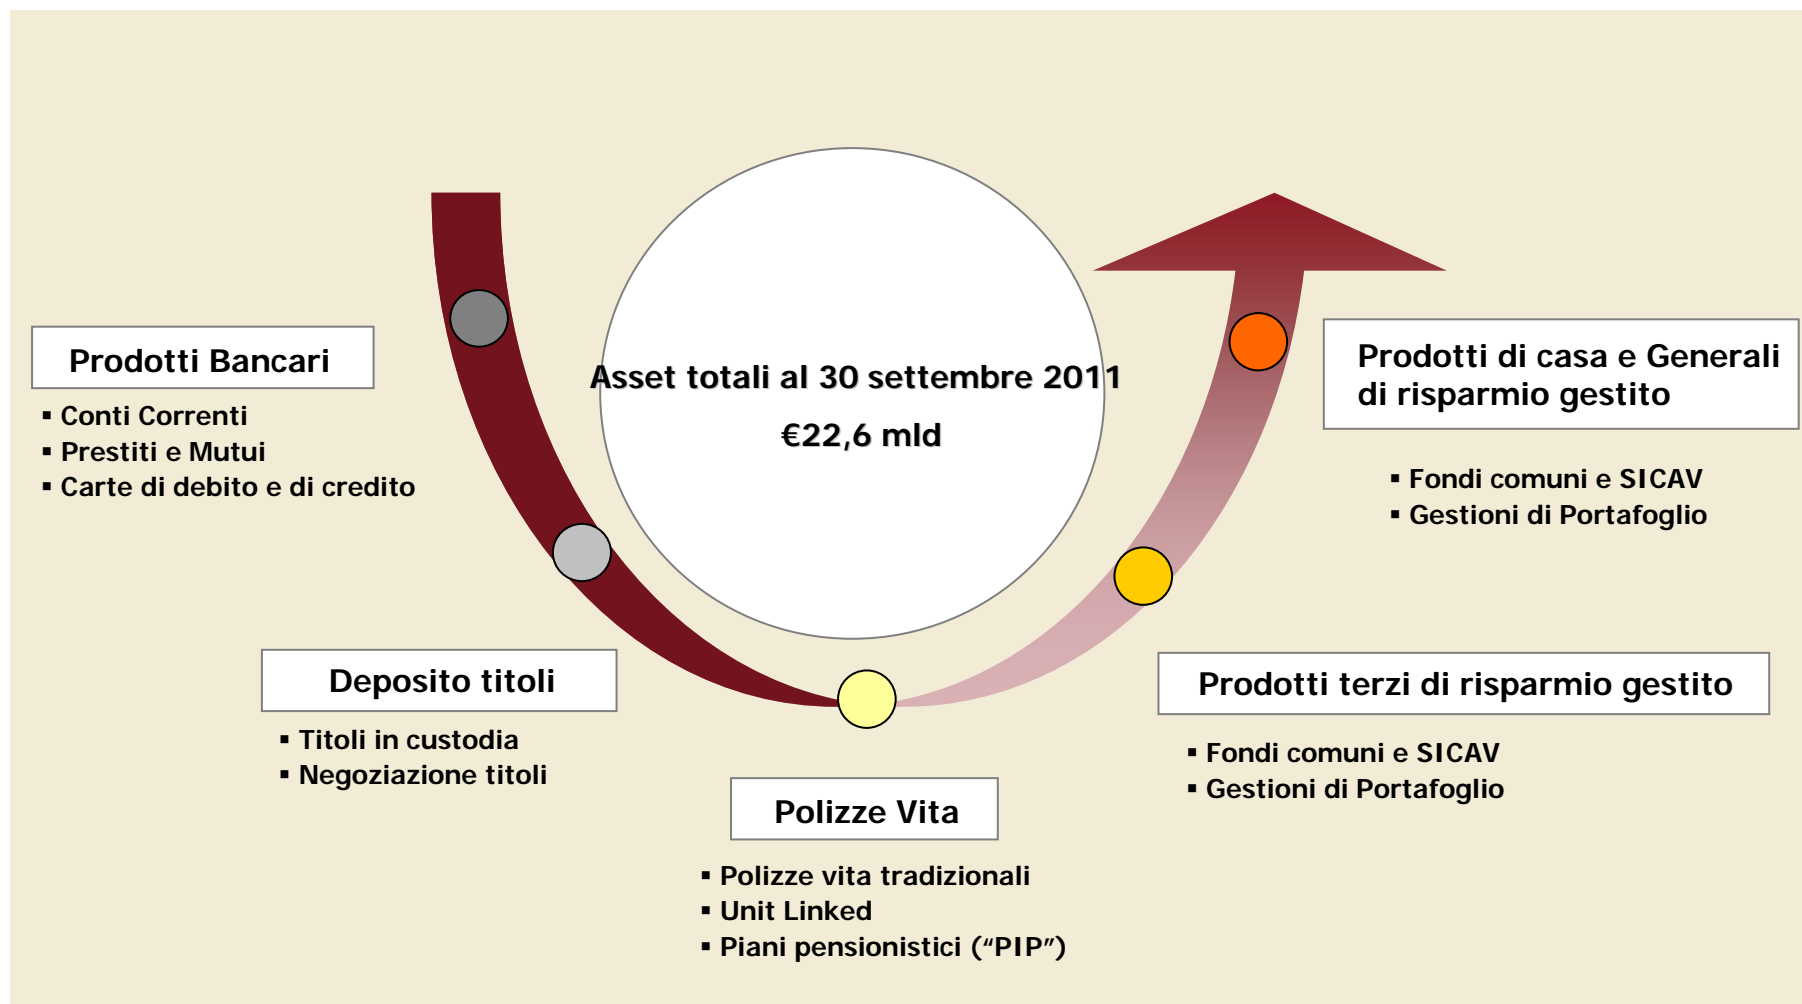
Asset totali al 30 settembre 2011

€22,6 mld

Prodotti Bancari

▪ Conti Correnti
▪ Prestiti e Mutui
▪ Carte di debito e di credito

Prodotti di casa e Generali di risparmio gestito

▪ Fondi comuni e SICAV
▪ Gestioni di Portafoglio

Deposito titoli

▪ Titoli in custodia
▪ Negoziazione titoli

Prodotti terzi di risparmio gestito

▪ Fondi comuni e SICAV
▪ Gestioni di Portafoglio

Polizze Vita

▪ Polizze vita tradizionali
▪ Unit Linked
▪ Piani pensionistici (“PIP”)